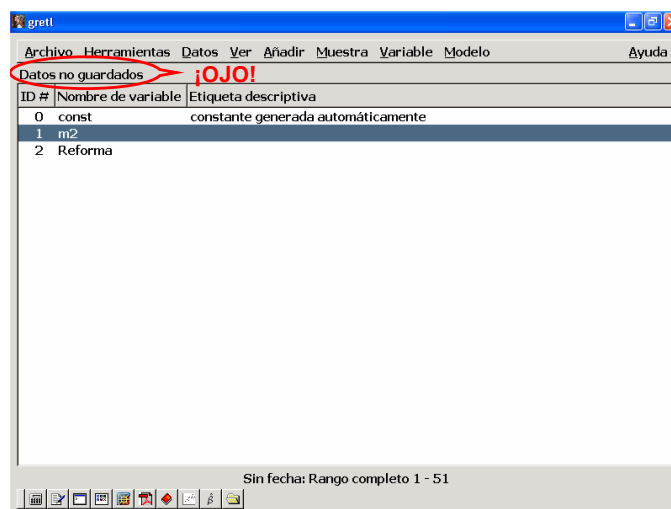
gretl

Archivo Herramientas Datos Ver Añadir Muestra Variable Modelo Ayuda

Datos no guardados ¡OJO!

| ID # | Nombre de variable | Etiqueta descriptiva |
|---|---|---|
| 0 | const | constante generada automáticamente |
| 1 | m2 | |
| 2 | Reforma | |

Sin fecha: Rango completo 1 - 51